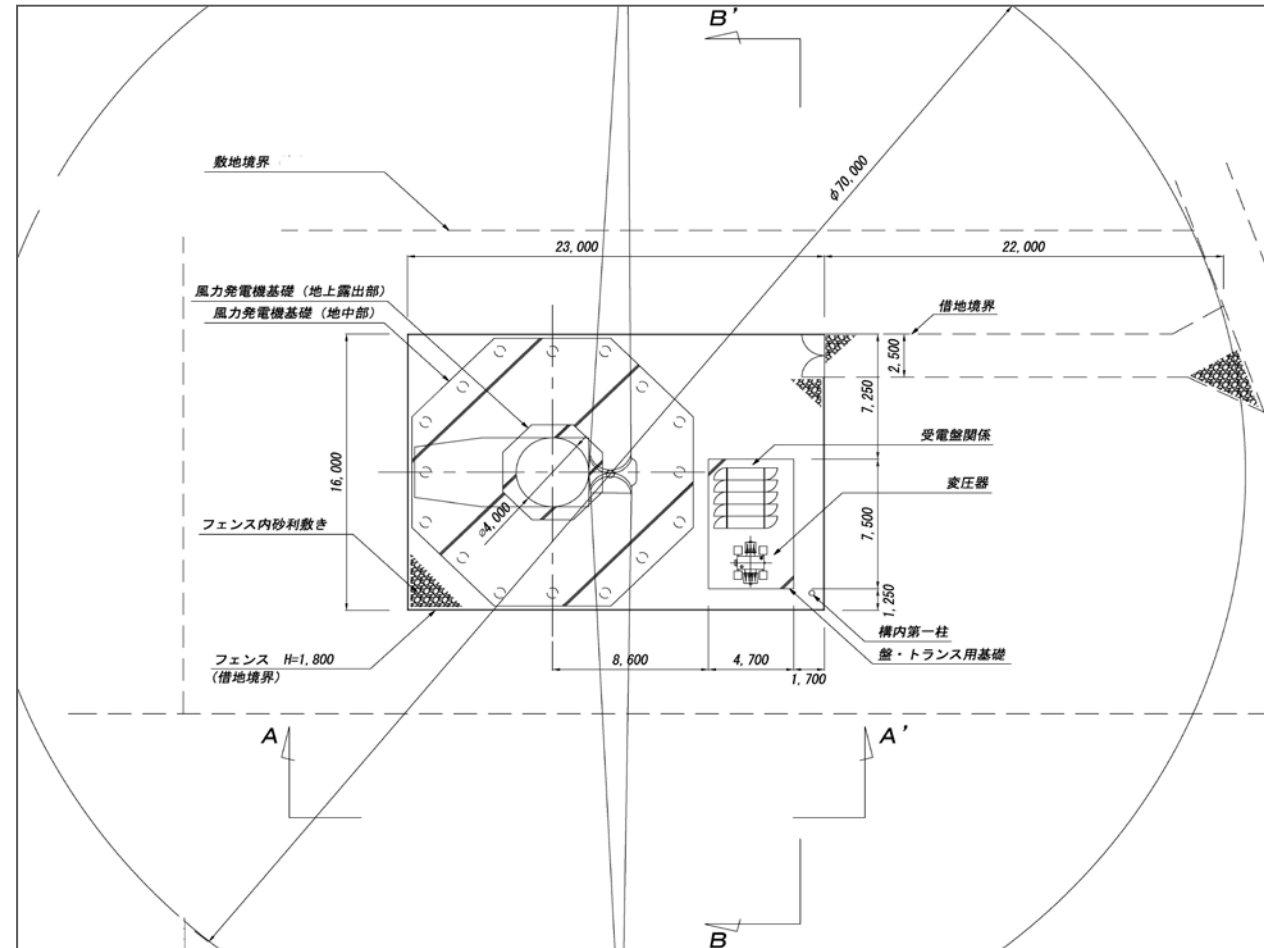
B'

敷地境界

φ70,000

23,000

22,000

風力発電機基礎（地上露出部）

風力発電機基礎（地中部）

借地境界

2,500

7,250

16,000

受電盤関係

φ4,000

変圧器

7,500

フェンス内砂利敷き

1,250

構内第一柱

盤・トランス用基礎

フェンス　H=1,800
（借地境界）

8,600

4,700

1,700

A

A'

B